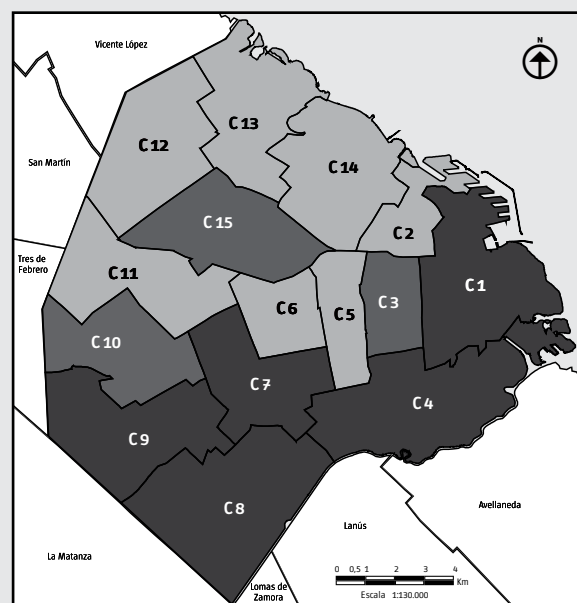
Vicente López

N

C 13

C 12

San Martín

C 14

C 15

C 2

Tres de Febrero

C 11

C 1

C 6

C 5

C 3

C 10

C 7

C 4

C 9

C 8

Avellaneda

Lanús

La Matanza

0 0,5 1 2 3 4 Km

Escala 1:130.000

Lomas de Zamora